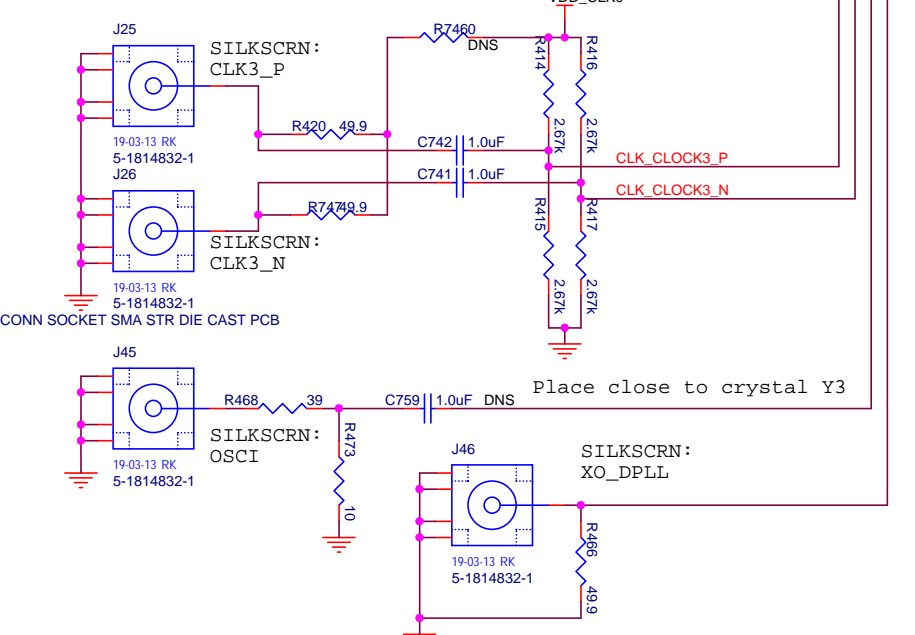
J25
SILKSCRN:
CLK3_P
19-03-13 RK
5-1814832-1
R7460
DNS
R414
R416
R420 49.9
C742 1.0uF
2.67k
2.67k
CLK_CLOCK3_P
J26
C741 1.0uF
CLK_CLOCK3_N
R7474 49.9
R415
R417
SILKSCRN:
CLK3_N
19-03-13 RK
5-1814832-1
2.67k
2.67k
CONN SOCKET SMA STR DIE CAST PCB
J45
Place close to crystal Y3
R468 39
C759 1.0uF DNS
SILKSCRN:
OSCI
R473
19-03-13 RK
5-1814832-1
10
J46
SILKSCRN:
XO_DPLL
R466
19-03-13 RK
5-1814832-1
49.9